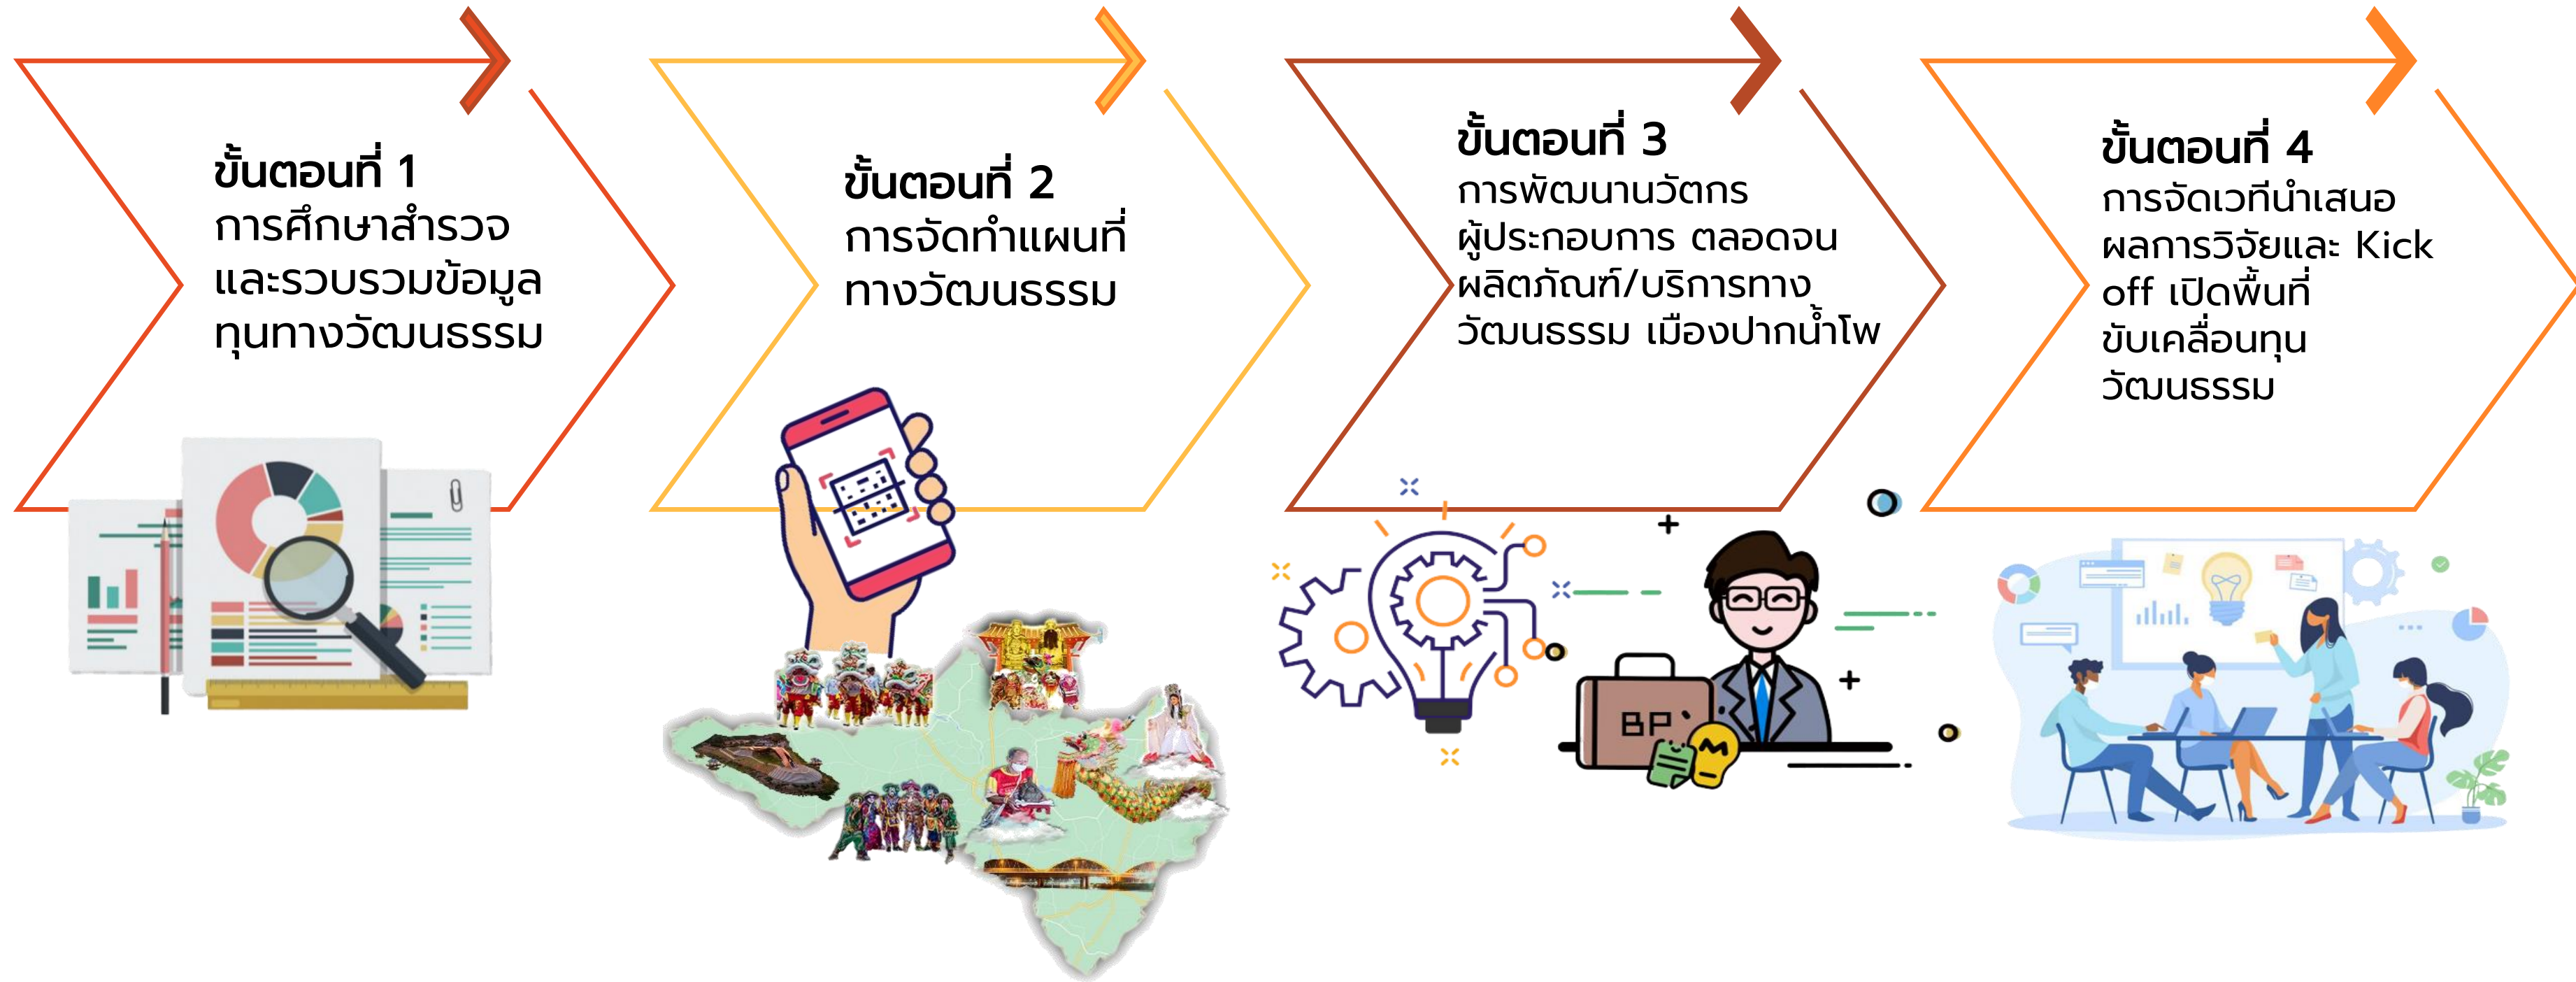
ขั้นตอนที่ 1
การศึกษาสำรวจและรวบรวมข้อมูลทุนทางวัฒนธรรม

ขั้นตอนที่ 2
การจัดทำแผนที่ทางวัฒนธรรม

ขั้นตอนที่ 3
การพัฒนานวัตกรผู้ประกอบการ ตลอดจนผลิตภัณฑ์/บริการทางวัฒนธรรม เมืองปากน้ำโพ

ขั้นตอนที่ 4
การจัดเวทีนำเสนอผลการวิจัยและ Kick off เปิดพื้นที่ขับเคลื่อนทุนวัฒนธรรม

BP